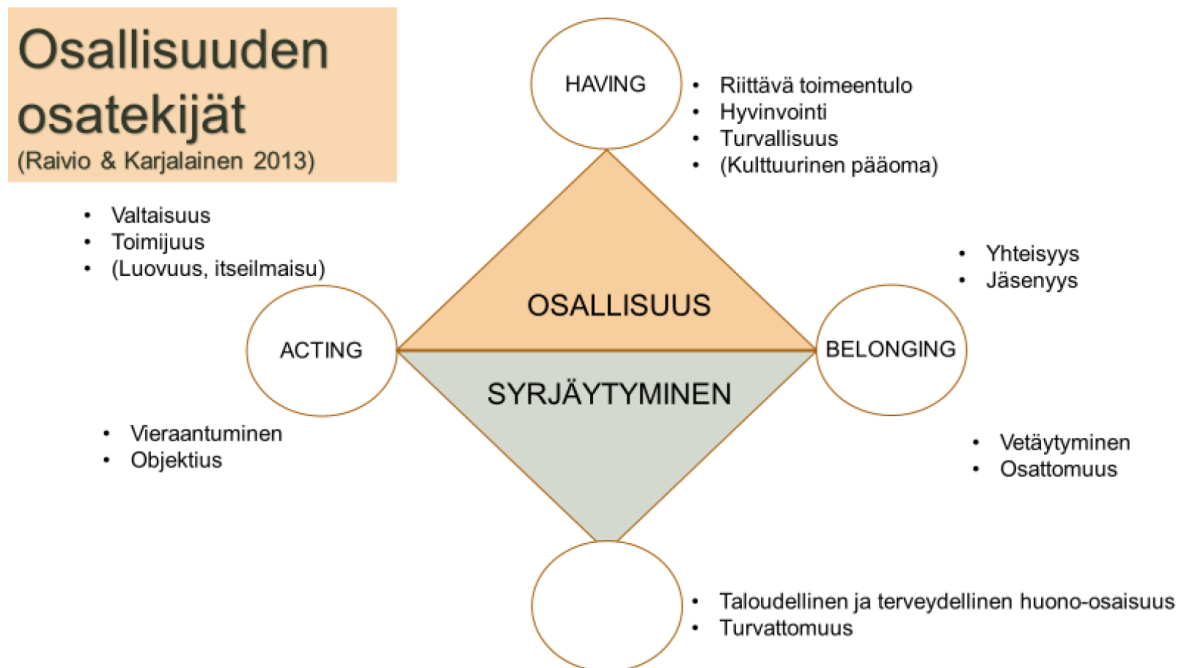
Osallisuuden osatekijät
(Raivio & Karjalainen 2013)

HAVING

- Riittävä toimeentulo
- Hyvinvointi
- Turvallisuus
- (Kulttuurinen pääoma)

- Valtaisuus
- Toimijuus
- (Luovuus, itseilmaisu)

- Yhteisyys
- Jäsenyys

ACTING

OSALLISUUS

BELONGING

SYRJÄYTYMINEN

- Vieraantuminen
- Objektius

- Vetäytyminen
- Osattomuus

- Taloudellinen ja terveydellinen huono-osaisuus
- Turvattomuus